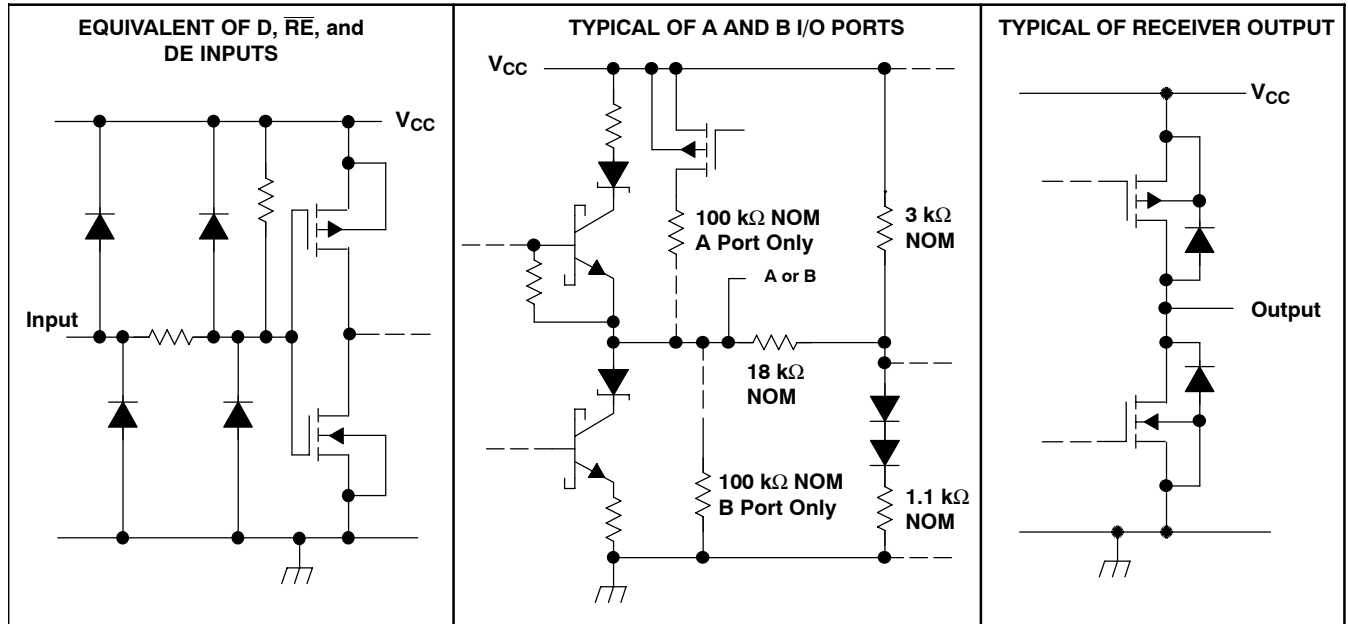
EQUIVALENT OF D, $\overline{RE}$, and DE INPUTS

$V_{CC}$

Input

TYPICAL OF A AND B I/O PORTS

$V_{CC}$

100 kΩ NOM A Port Only

3 kΩ NOM

A or B

18 kΩ NOM

100 kΩ NOM B Port Only

1.1 kΩ NOM

TYPICAL OF RECEIVER OUTPUT

$V_{CC}$

Output